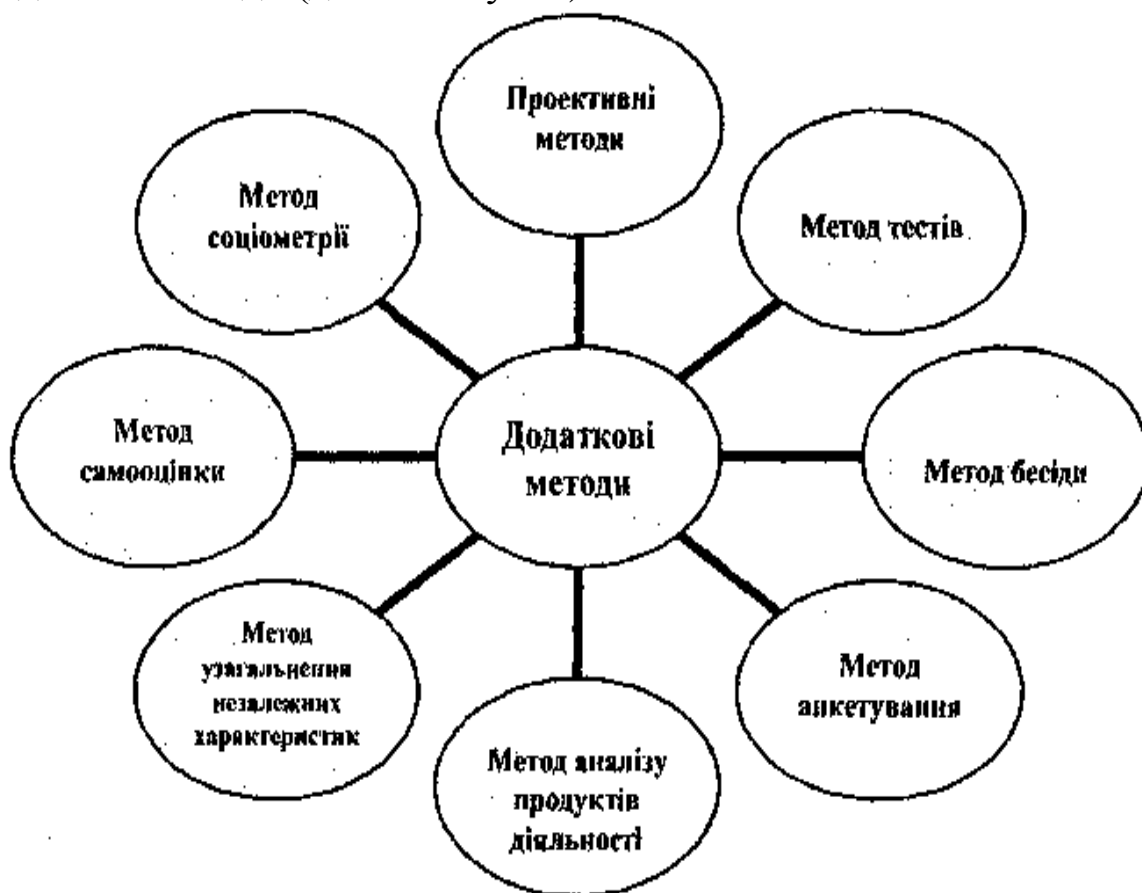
Проективні методи

Метод тестів

Метод соціометрії

Метод самооцінки

Додаткові методи

Метод бесіди

Метод узагальнення незалежних характеристик

Метод анкетування

Метод аналізу продуктів діяльності